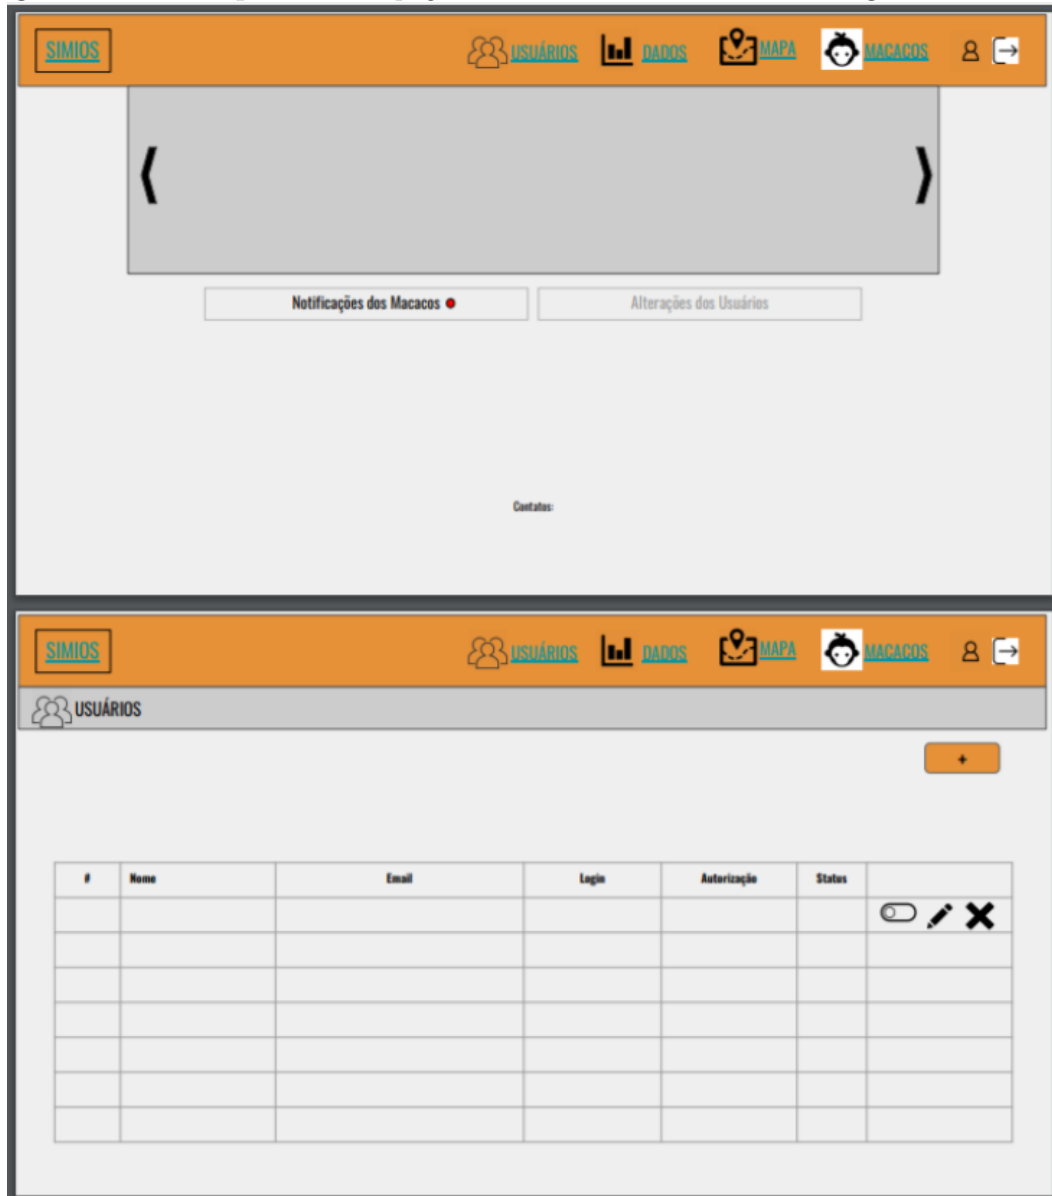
SIMIOS

USUÁRIOS DADOS MAPA MACACOS

⟨ ⟩

Notificações dos Macacos

Alterações dos Usuários

Contatos:

SIMIOS

USUÁRIOS DADOS MAPA MACACOS

USUÁRIOS

+

| # | Nome | Email | Login | Autorização | Status | |
|---|---|---|---|---|---|---|
| | | | | | | |
| | | | | | | |
| | | | | | | |
| | | | | | | |
| | | | | | | |
| | | | | | | |
| | | | | | | |